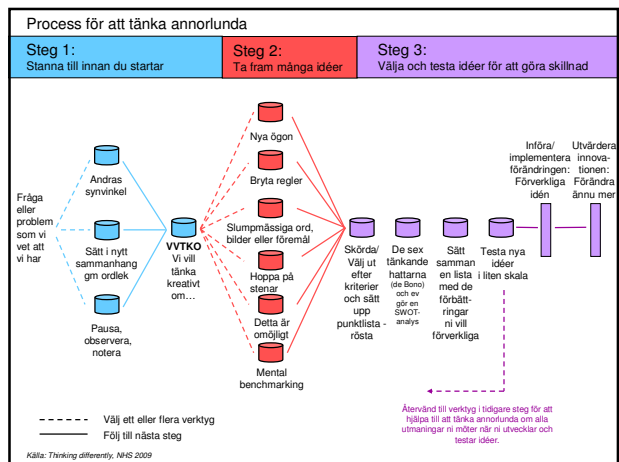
Process för att tänka annorlunda

Steg 1:
Stanna till innan du startar

Steg 2:
Ta fram många idéer

Steg 3:
Välja och testa idéer för att göra skillnad

Fråga eller problem som vi vet att vi har

Andras synvinkel

Sätt i nytt sammanhang gm ordlek

Pausa, observera, notera

VVTKO
Vi vill tänka kreativt om…

Nya ögon

Bryta regler

Slumpmässiga ord, bilder eller föremål

Hoppa på stenar

Detta är omöjligt

Mental benchmarking

Skörda/ Välj ut efter kriterier och sätt upp punktlista - rösta

De sex tänkande hattarna (de Bono) och ev gör en SWOT-analys

Sätt samman en lista med de förbättringar ni vill förverkliga

Testa nya idéer i liten skala

Införa/ implementera förändringen: Förverkliga idén

Utvärdera innovationen: Förändra ännu mer

Återvänd till verktyg i tidigare steg för att hjälpa till att tänka annorlunda om alla utmaningar ni möter när ni utvecklar och testar idéer.

Välj ett eller flera verktyg

Följ till nästa steg

Källa: Thinking differently, NHS 2009